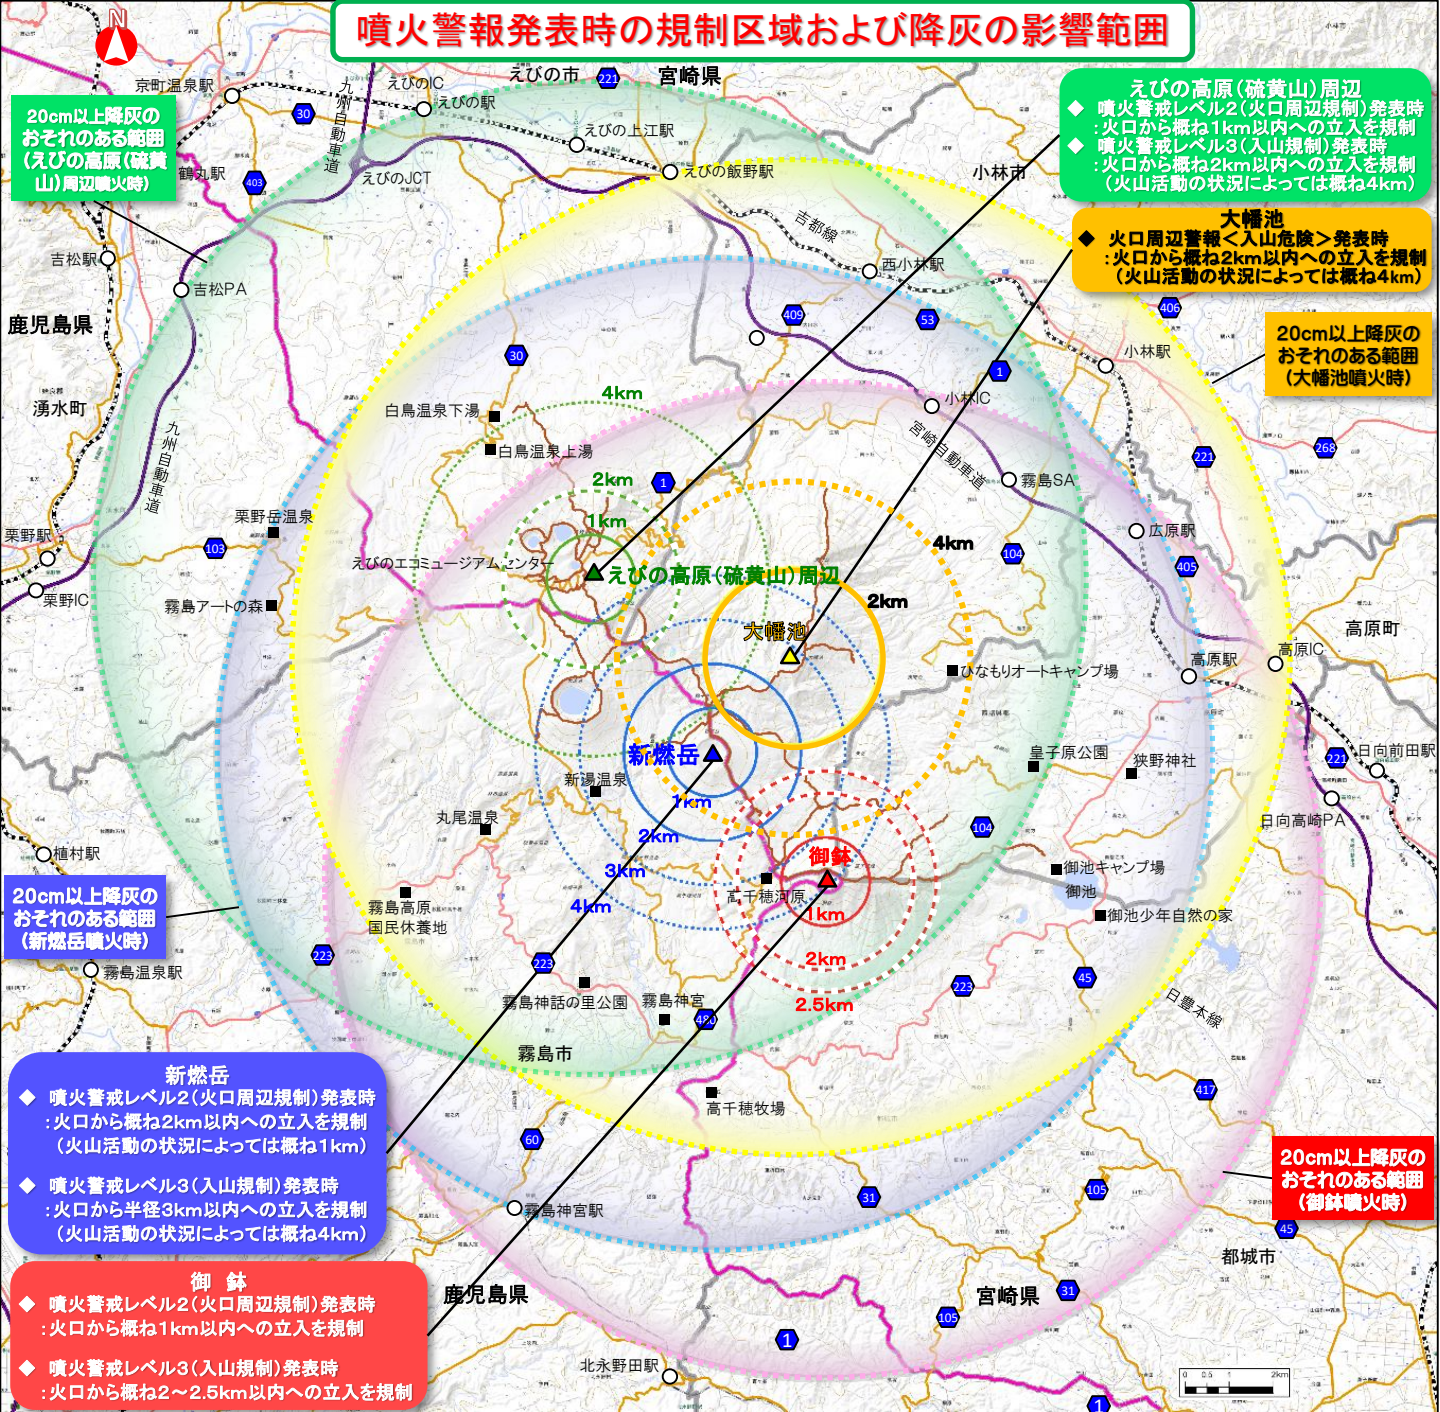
噴火警報発表時の規制区域および降灰の影響範囲

N

えびの高原(硫黄山)周辺
◆ 噴火警戒レベル2(火口周辺規制)発表時
:火口から概ね1km以内への立入を規制
◆ 噴火警戒レベル3(入山規制)発表時
:火口から概ね2km以内への立入を規制
(火山活動の状況によっては概ね4km)

大幡池
◆ 火口周辺警報<入山危険>発表時
:火口から概ね2km以内への立入を規制
(火山活動の状況によっては概ね4km)

20cm以上降灰の
おそれのある範囲
(えびの高原(硫黄山)周辺噴火時)

20cm以上降灰の
おそれのある範囲
(大幡池噴火時)

20cm以上降灰の
おそれのある範囲
(新燃岳噴火時)

20cm以上降灰の
おそれのある範囲
(御鉢噴火時)

新燃岳
◆ 噴火警戒レベル2(火口周辺規制)発表時
:火口から概ね2km以内への立入を規制
(火山活動の状況によっては概ね1km)
◆ 噴火警戒レベル3(入山規制)発表時
:火口から半径3km以内への立入を規制
(火山活動の状況によっては概ね4km)

御 鉢
◆ 噴火警戒レベル2(火口周辺規制)発表時
:火口から概ね1km以内への立入を規制
◆ 噴火警戒レベル3(入山規制)発表時
:火口から概ね2~2.5km以内への立入を規制

京町温泉駅
えびのIC
えびの駅
えびの市
宮崎県
えびの上江駅
九州自動車道
えびのJCT
えびの飯野駅
鶴丸駅
小林市
吉都線
吉松駅
吉松PA
西小林駅
鹿児島県
小林駅
湧水町
小林IC
白鳥温泉下湯
白鳥温泉上湯
宮崎自動車道
霧島SA
九州自動車道
広原駅
栗野岳温泉
栗野駅
栗野IC
えびのエコミュージアムセンター
えびの高原(硫黄山)周辺
霧島アートの森
大幡池
高原町
高原駅
高原IC
ひなもりオートキャンプ場
新燃岳
皇子原公園
狭野神社
日向前田駅
新湯温泉
丸尾温泉
日向高崎PA
植村駅
御池キャンプ場
御池
御鉢
高千穂河原
御池少年自然の家
霧島高原国民休養地
霧島温泉駅
霧島神話の里公園
霧島神宮
日豊本線
霧島市
高千穂牧場
霧島神宮駅
都城市
鹿児島県
宮崎県
北永野田駅

4km
2km
1km
4km
2km
1km
2km
3km
4km
1km
2km
2.5km

221
30
403
409
53
30
1
406
268
221
1
103
104
405
221
104
223
223
45
223
480
417
60
31
105
45
31
105
1
1

0 0.5 1 2km